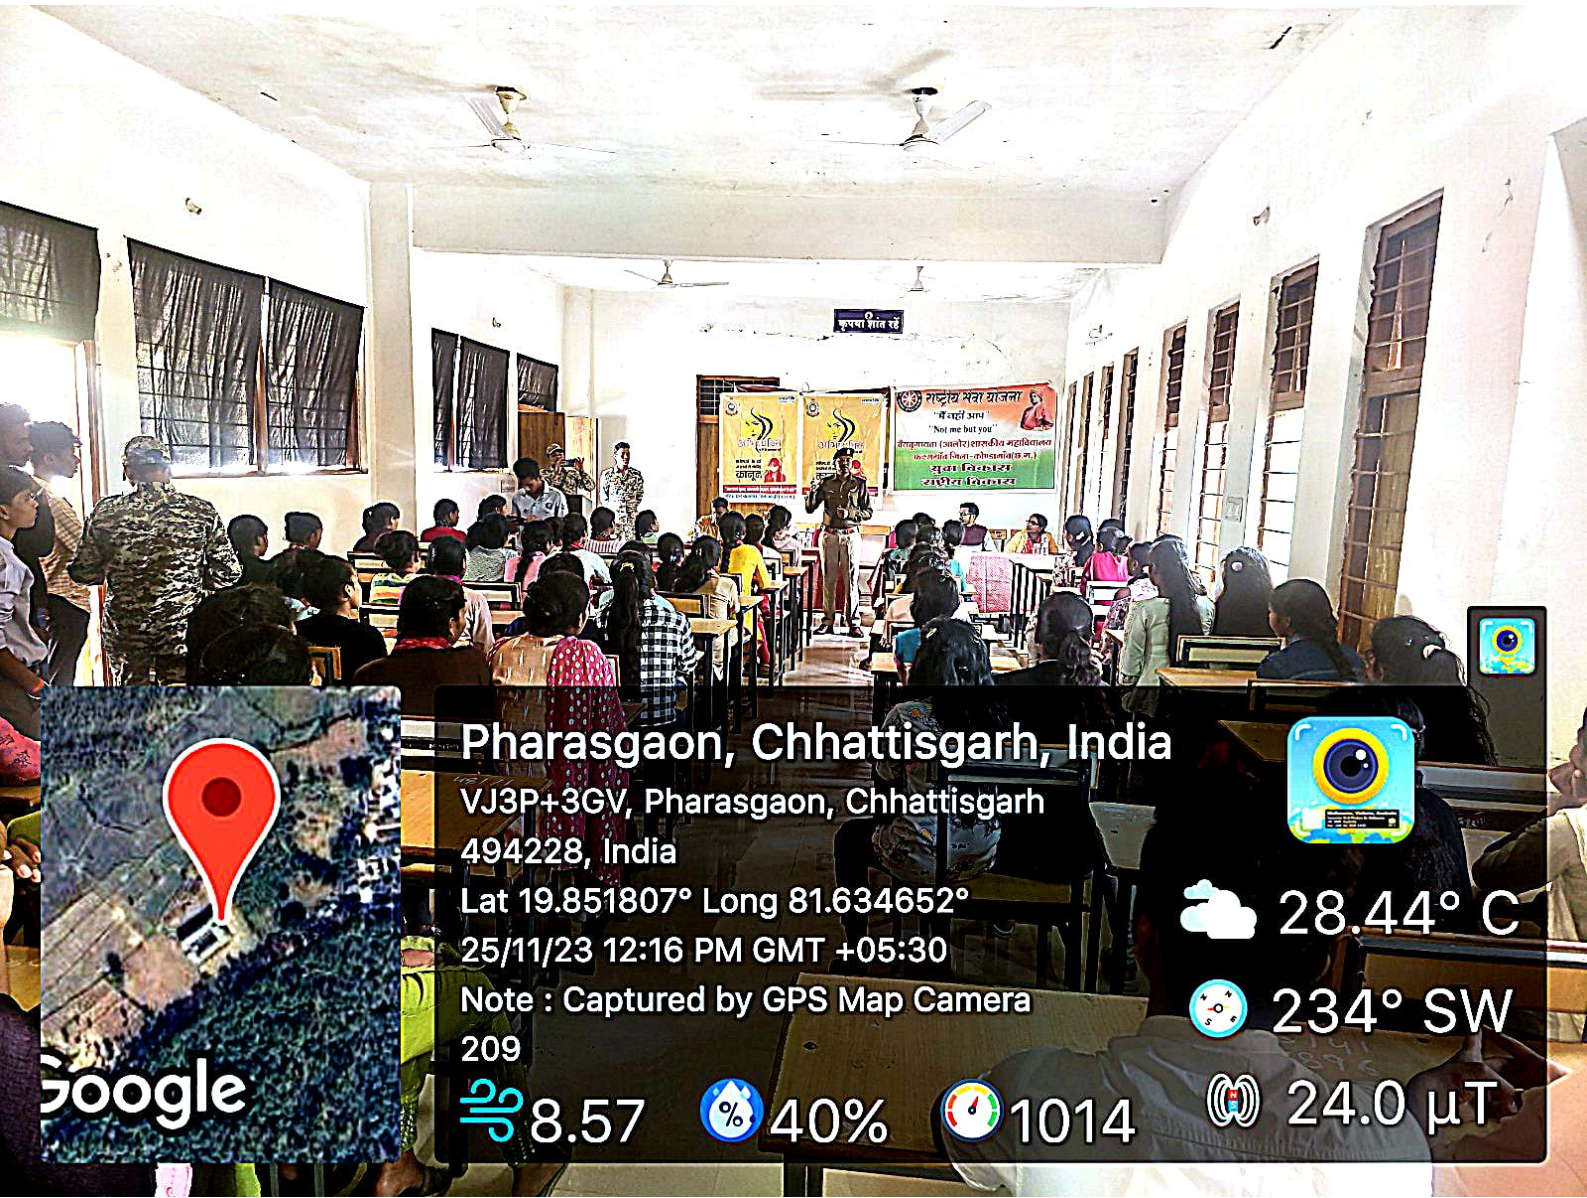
कृपया शांत रहें

राष्ट्रीय सेवा योजना
"मैं नहीं आप"
"Not me but you"
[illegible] शासकीय महाविद्यालय
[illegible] जिला-कोण्डागांव (छ.ग.)
युवा विकास
राष्ट्र विकास

कानून

Pharasgaon, Chhattisgarh, India
VJ3P+3GV, Pharasgaon, Chhattisgarh 494228, India
Lat 19.851807° Long 81.634652°
25/11/23 12:16 PM GMT +05:30
Note : Captured by GPS Map Camera
209

28.44° C
234° SW
8.57
40%
1014
24.0 µT

Google